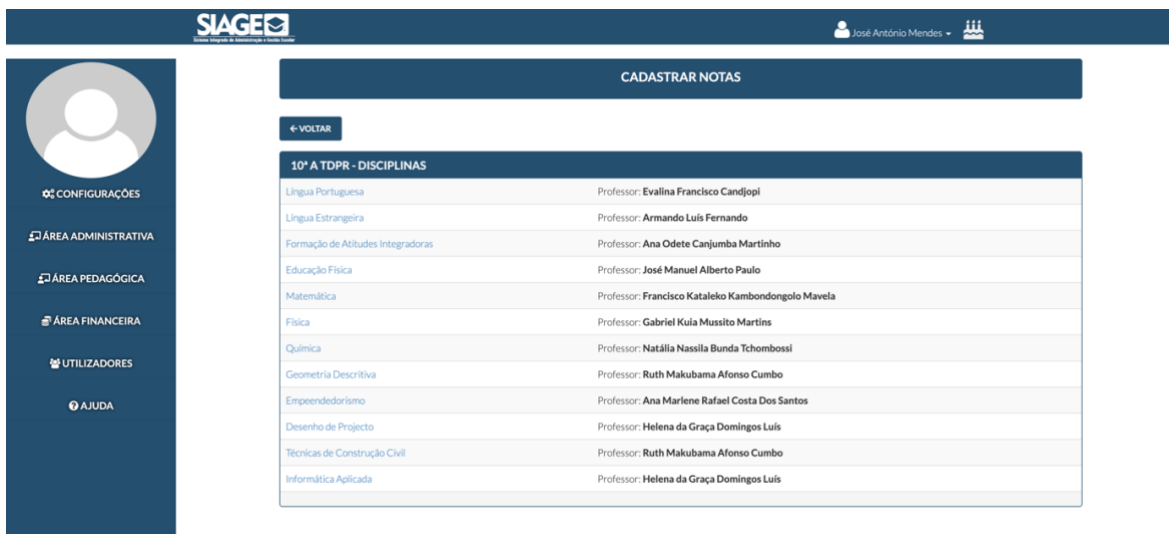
SIAGE
Sistema Integrado de Administração e Gestão Escolar

José António Mendes

CONFIGURAÇÕES
ÁREA ADMINISTRATIVA
ÁREA PEDAGÓGICA
ÁREA FINANCEIRA
UTILIZADORES
AJUDA

CADASTRAR NOTAS

← VOLTAR

10ª A TDPR - DISCIPLINAS

| | |
|---|---|
| Lingua Portuguesa | Professor: Evalina Francisco Candjopi |
| Lingua Estrangeira | Professor: Armando Luís Fernando |
| Formação de Atitudes Integradoras | Professor: Ana Odete Canjumba Martinho |
| Educação Física | Professor: José Manuel Alberto Paulo |
| Matemática | Professor: Francisco Kataleko Kambondongolo Mavela |
| Física | Professor: Gabriel Kuia Mussito Martins |
| Química | Professor: Natália Nassila Bunda Tchombossi |
| Geometria Descritiva | Professor: Ruth Makubama Afonso Cumbo |
| Empeendedorismo | Professor: Ana Marlene Rafael Costa Dos Santos |
| Desenho de Projecto | Professor: Helena da Graça Domingos Luís |
| Técnicas de Construção Civil | Professor: Ruth Makubama Afonso Cumbo |
| Informática Aplicada | Professor: Helena da Graça Domingos Luís |